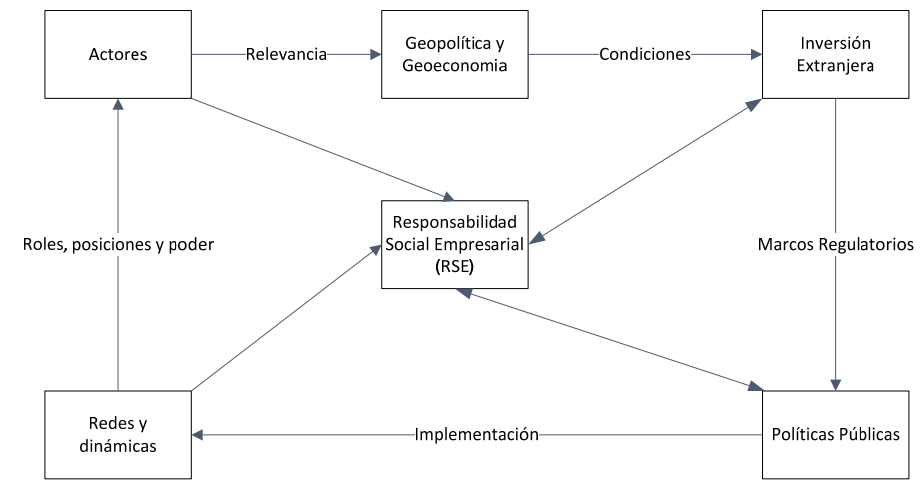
Actores

Relevancia

Geopolítica y Geoeconomia

Condiciones

Inversión Extranjera

Roles, posiciones y poder

Responsabilidad Social Empresarial (RSE)

Marcos Regulatorios

Redes y dinámicas

Implementación

Políticas Públicas